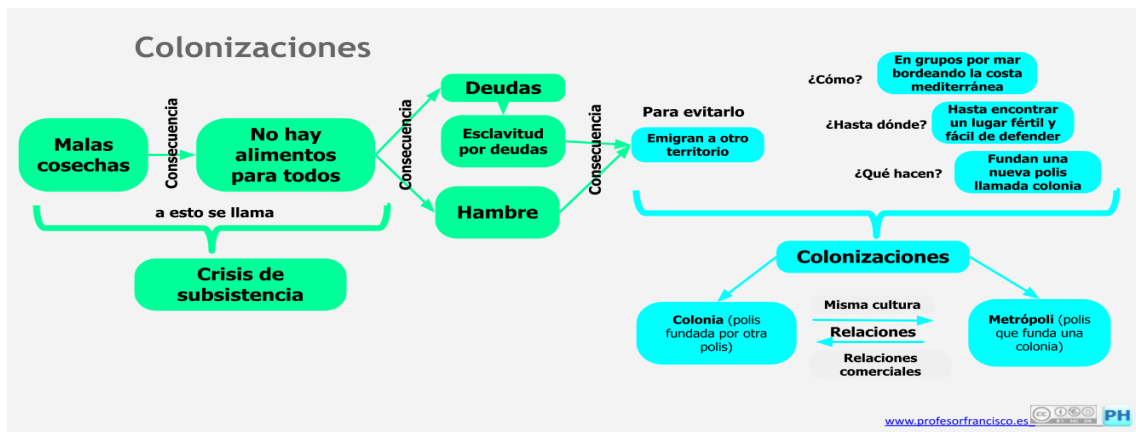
Colonizaciones

Malas cosechas

Consecuencia

No hay alimentos para todos

a esto se llama

Crisis de subsistencia

Consecuencia

Deudas

Esclavitud por deudas

Hambre

Consecuencia

Para evitarlo

Emigran a otro territorio

¿Cómo?

En grupos por mar bordeando la costa mediterránea

¿Hasta dónde?

Hasta encontrar un lugar fértil y fácil de defender

¿Qué hacen?

Fundan una nueva polis llamada colonia

Colonizaciones

Colonia (polis fundada por otra polis)

Misma cultura

Relaciones

Relaciones comerciales

Metrópoli (polis que funda una colonia)

www.profesorfrancisco.es

PH